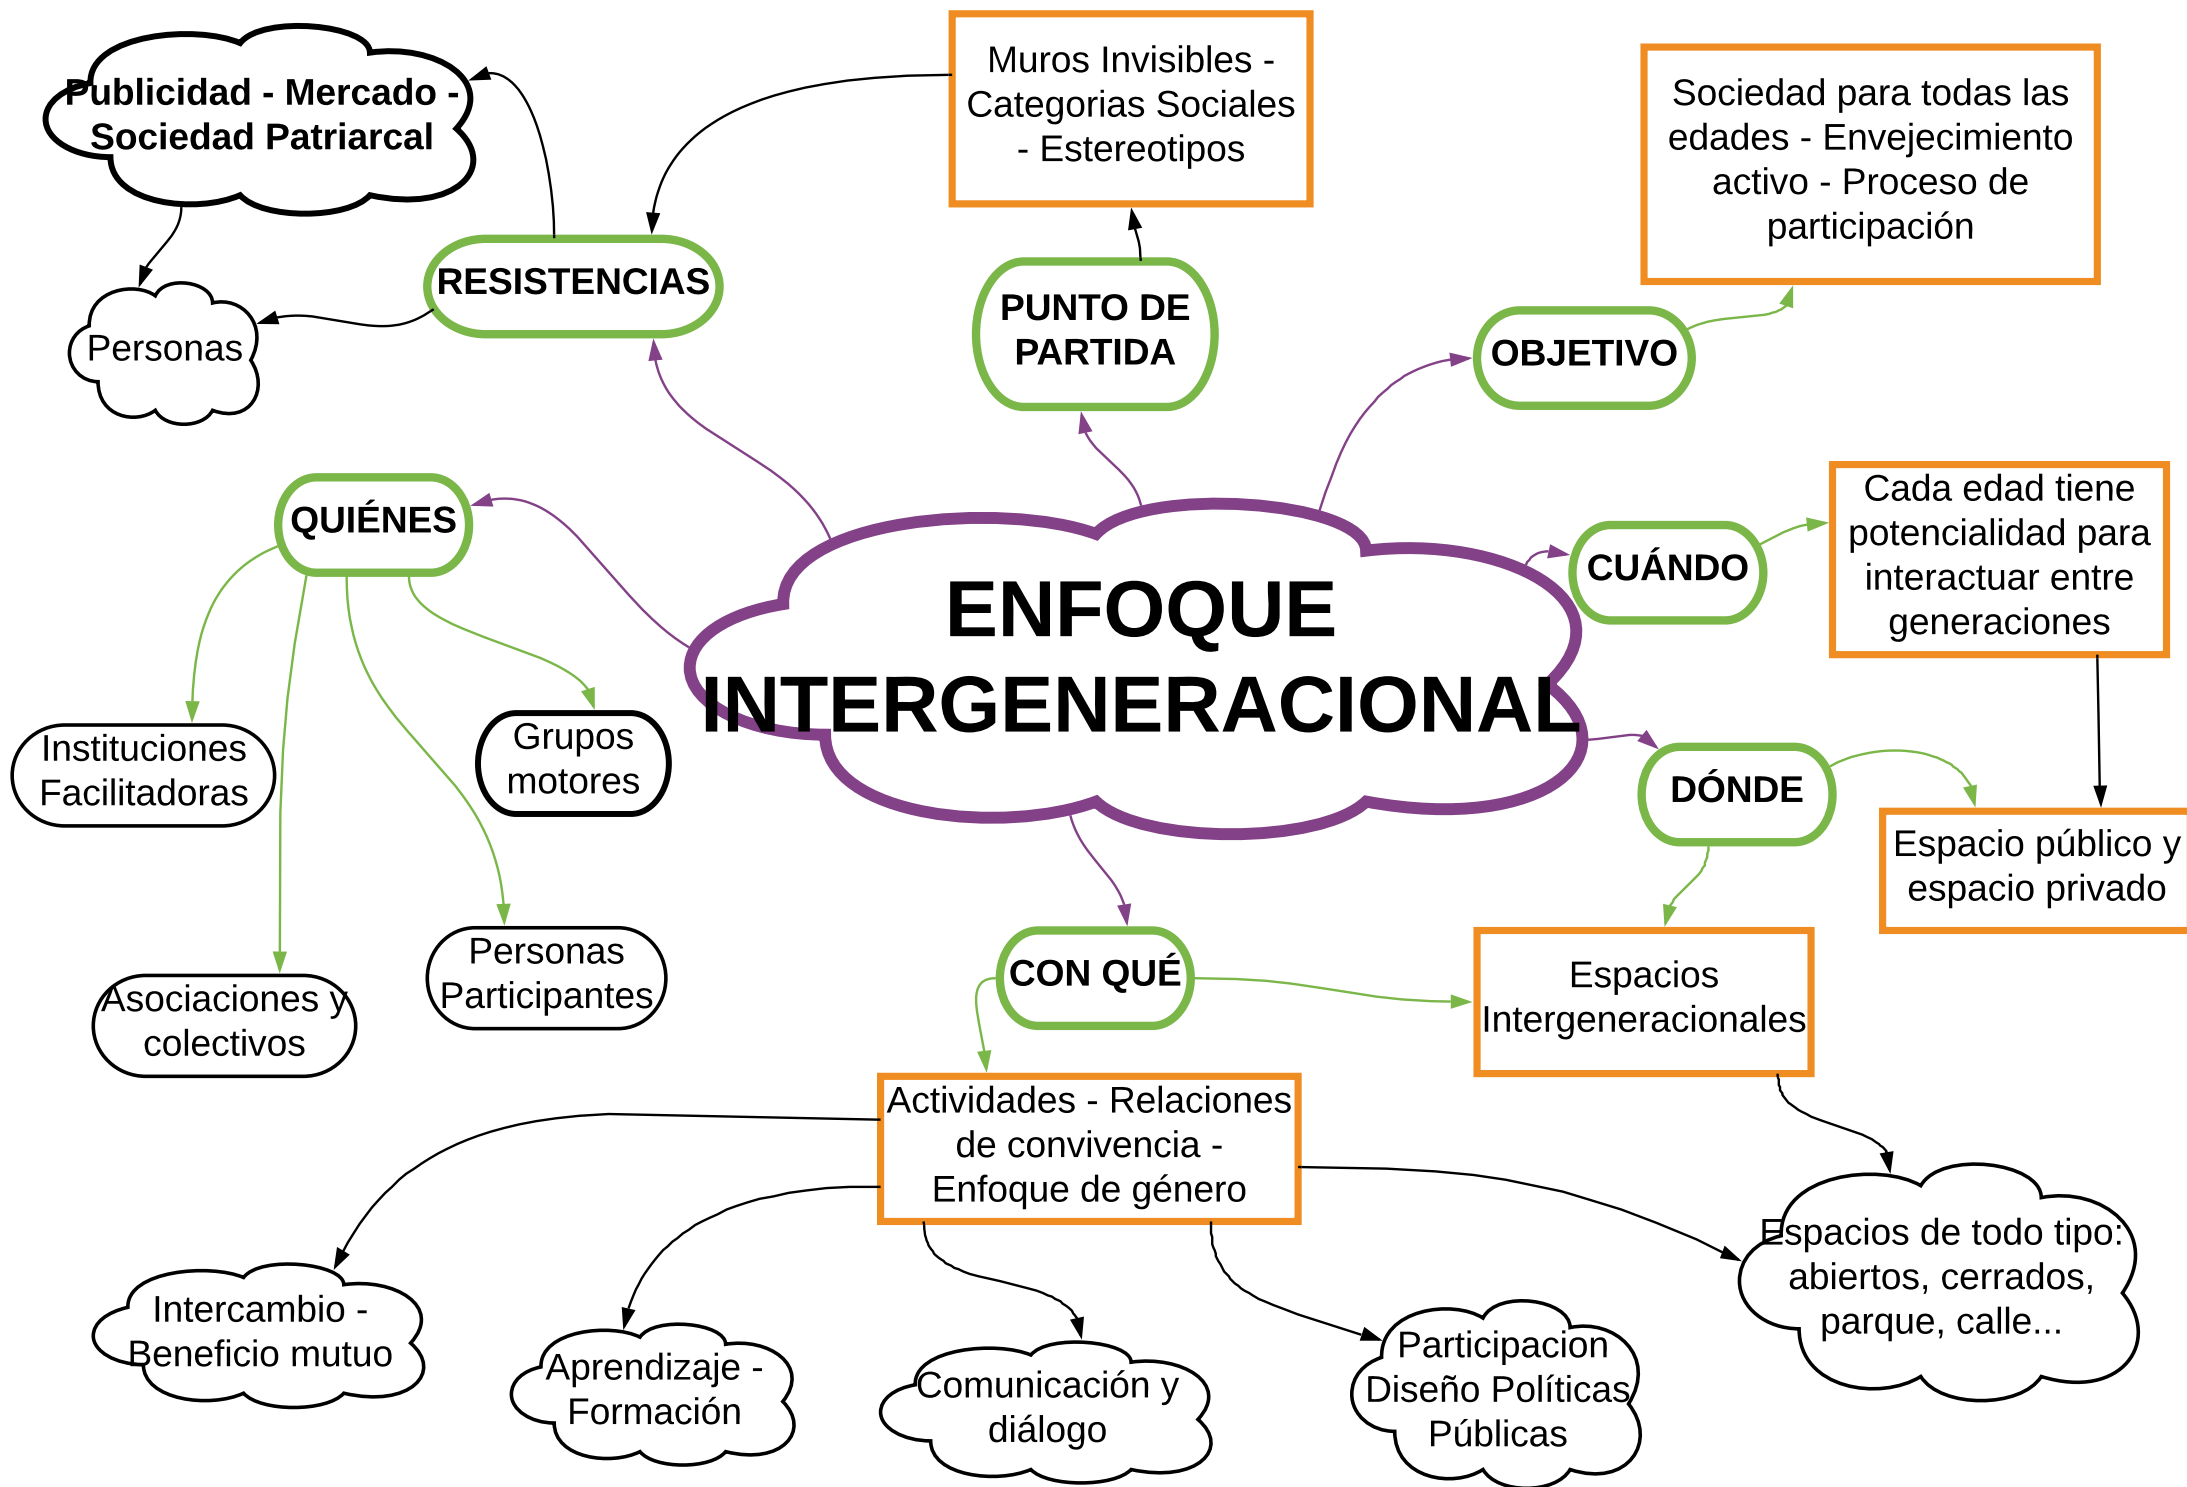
ENFOQUE INTERGENERACIONAL

RESISTENCIAS

Publicidad - Mercado - Sociedad Patriarcal

Personas

Muros Invisibles - Categorias Sociales - Estereotipos

PUNTO DE PARTIDA

OBJETIVO

Sociedad para todas las edades - Envejecimiento activo - Proceso de participación

QUIÉNES

Instituciones Facilitadoras

Grupos motores

Asociaciones y colectivos

Personas Participantes

CUÁNDO

Cada edad tiene potencialidad para interactuar entre generaciones

DÓNDE

Espacio público y espacio privado

Espacios Intergeneracionales

CON QUÉ

Actividades - Relaciones de convivencia - Enfoque de género

Espacios de todo tipo: abiertos, cerrados, parque, calle...

Intercambio - Beneficio mutuo

Aprendizaje - Formación

Comunicación y diálogo

Participacion Diseño Políticas Públicas